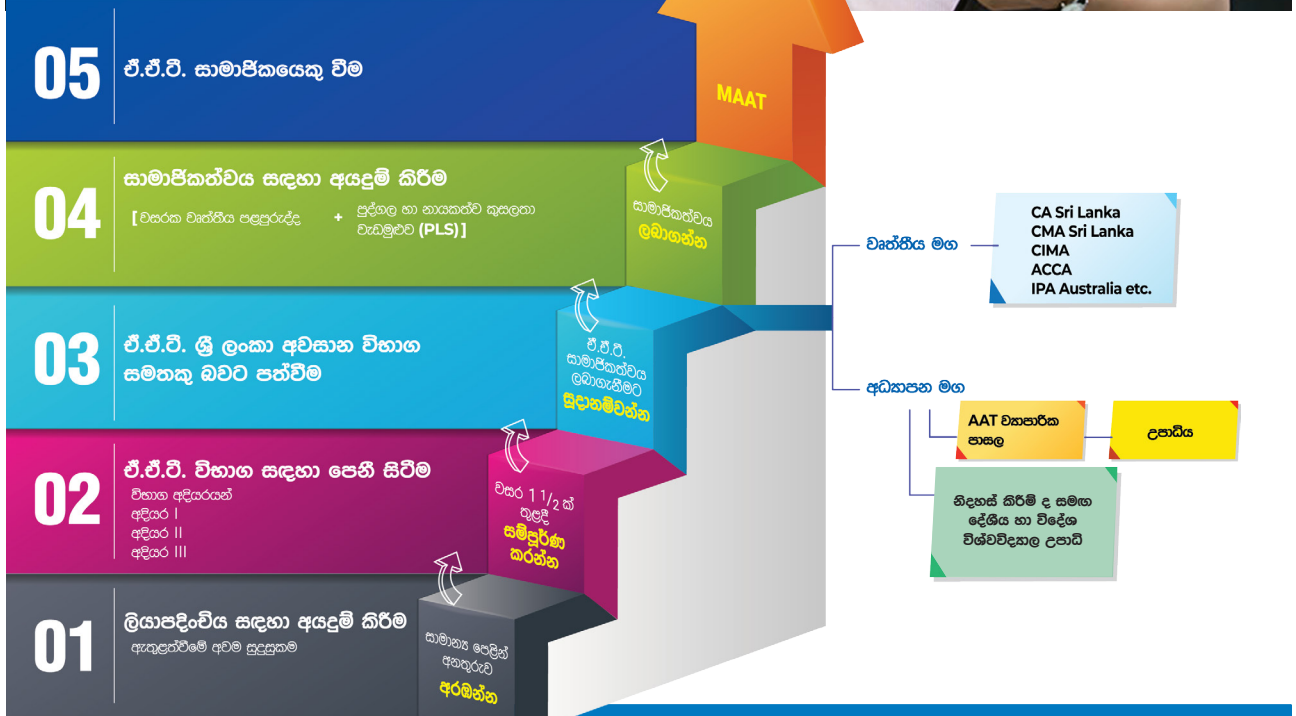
05
ඒ.ඒ.ටී. සාමාජිකයෙකු වීම

MAAT

04
සාමාජිකත්වය සඳහා අයදුම් කිරීම
[ වසරක වෘත්තීය පළපුරුද්ද + පුද්ගල හා නායකත්ව කුසලතා වැඩමුළුව (PLS) ]

සාමාජිකත්වය ලබාගන්න

වෘත්තීය මග

CA Sri Lanka
CMA Sri Lanka
CIMA
ACCA
IPA Australia etc.

03
ඒ.ඒ.ටී. ශ්‍රී ලංකා අවසාන විභාග සමතකු බවට පත්වීම

ඒ.ඒ.ටී. සාමාජිකත්වය ලබාගැනීමට සූදානම්වන්න

අධ්‍යාපන මග

AAT ව්‍යාපාරික පාසල

උපාධිය

නිදහස් කිරීම් ද සමඟ දේශීය හා විදේශ විශ්වවිද්‍යාල උපාධි

02
ඒ.ඒ.ටී. විභාග සඳහා පෙනී සිටීම
විභාග අදියරයන්
අදියර I
අදියර II
අදියර III

වසර $1\frac{1}{2}$ ක් තුළදී සම්පූර්ණ කරන්න

01
ලියාපදිංචිය සඳහා අයදුම් කිරීම
ඇතුළත්වීමේ අවම සුදුසුකම

සාමාන්‍ය පෙළින් අනතුරුව ආරම්භ කරන්න